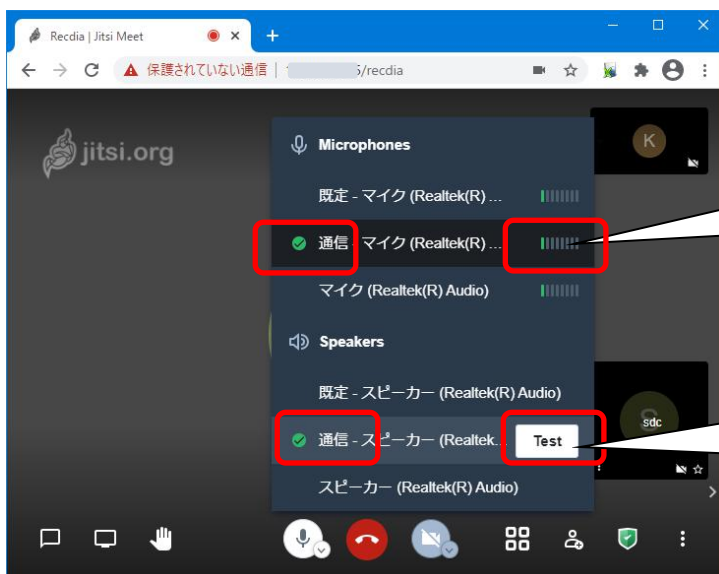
Recdia | Jitsi Meet
保護されていない通信 | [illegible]5/recdia
jitsi.org
Microphones
既定 - マイク (Realtek(R) ...
通信 - マイク (Realtek(R) ...
マイク (Realtek(R) Audio)
Speakers
既定 - スピーカー (Realtek(R) Audio)
通信 - スピーカー (Realtek...
Test
スピーカー (Realtek(R) Audio)
K
sdc
S